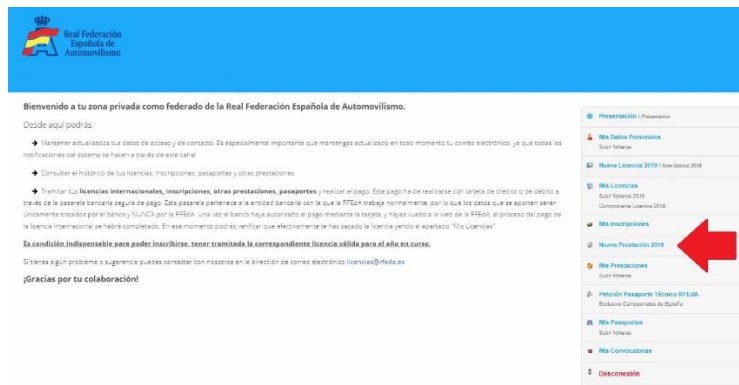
Real Federación Española de Automovilismo

Bienvenido a tu zona privada como federado de la Real Federación Española de Automovilismo.

Desde aquí podrás:

Mantener actualizados tus datos de acceso y de contacto. Es especialmente importante que mantengas actualizado en todo momento tu correo electrónico, ya que todas las notificaciones del sistema se hacen a través de este canal.

Consultar el histórico de tus licencias, inscripciones, pasaportes y otras prestaciones.

Tramitar tus licencias internacionales, inscripciones, otras prestaciones, pasaportes y realizar el pago. Este pago ha de realizarse con tarjeta de crédito o de débito a través de la pasarela bancaria segura de pago. Esta pasarela pertenece a la entidad bancaria con la que la RFEdA trabaja normalmente, por lo que los datos que se aporten serán únicamente tratados por el banco y NUNCA por la RFEdA. Una vez el banco haya autorizado el pago mediante la tarjeta, y hayas vuelto a la web de la RFEdA, el proceso del pago de la licencia internacional se habrá completado. En ese momento podrás verificar que efectivamente te has sacado la licencia yendo al apartado "Mis Licencias".

Es condición indispensable para poder inscribirse, tener tramitada la correspondiente licencia válida para el año en curso.

Si tienes algún problema o sugerencia puedes contactar con nosotros en la dirección de correo electrónico licencias@rfeda.es

¡Gracias por tu colaboración!

Presentación / Presentation

Mis Datos Personales
Subir ficheros

Nueva Licencia 2019 / New licence 2019

Mis Licencias
Subir ficheros 2019
Comprobante Licencia 2019

Mis Inscripciones

Nueva Prestación 2019

Mis Prestaciones
Subir ficheros

Petición Pasaporte Técnico RFEdA
Exclusivo Campeonatos de España

Mis Pasaportes
Subir ficheros

Mis Convocatorias

Desconexión